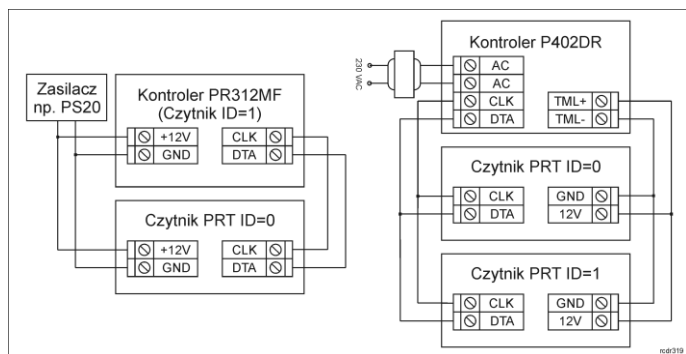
Zasilacz np. PS20

Kontroler PR312MF (Czytnik ID=1)

+12V
GND
CLK
DTA

Czytnik PRT ID=0

+12V
GND
CLK
DTA

230 VAC

Kontroler P402DR

AC
AC
CLK
DTA
TML+
TML-

Czytnik PRT ID=0

CLK
DTA
GND
12V

Czytnik PRT ID=1

CLK
DTA
GND
12V

rcdr319